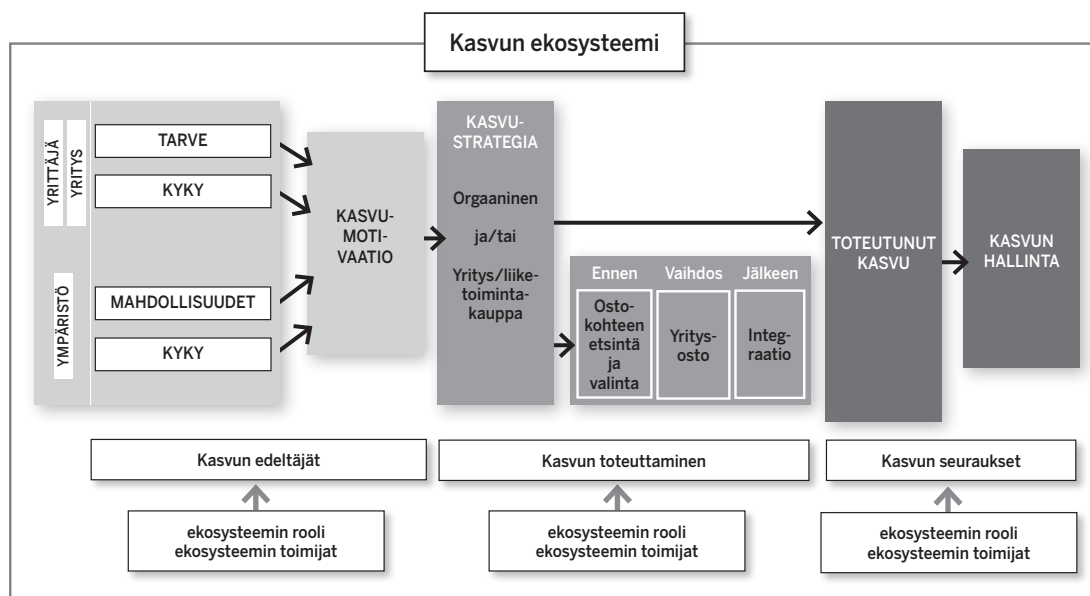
Kasvun ekosysteemi

YRITTÄJÄ

YRITYS

TARVE

KYKY

YMPÄRISTÖ

MAHDOLLISUUDET

KYKY

KASVUMOTIVAATIO

KASVUSTRATEGIA

Orgaaninen

ja/tai

Yritys/liiketoimintakauppa

Ennen

Vaihdos

Jälkeen

Ostokohteen etsintä ja valinta

Yritysosto

Integraatio

TOTEUTUNUT KASVU

KASVUN HALLINTA

Kasvun edeltäjät

Kasvun toteuttaminen

Kasvun seuraukset

ekosysteemin rooli
ekosysteemin toimijat

ekosysteemin rooli
ekosysteemin toimijat

ekosysteemin rooli
ekosysteemin toimijat